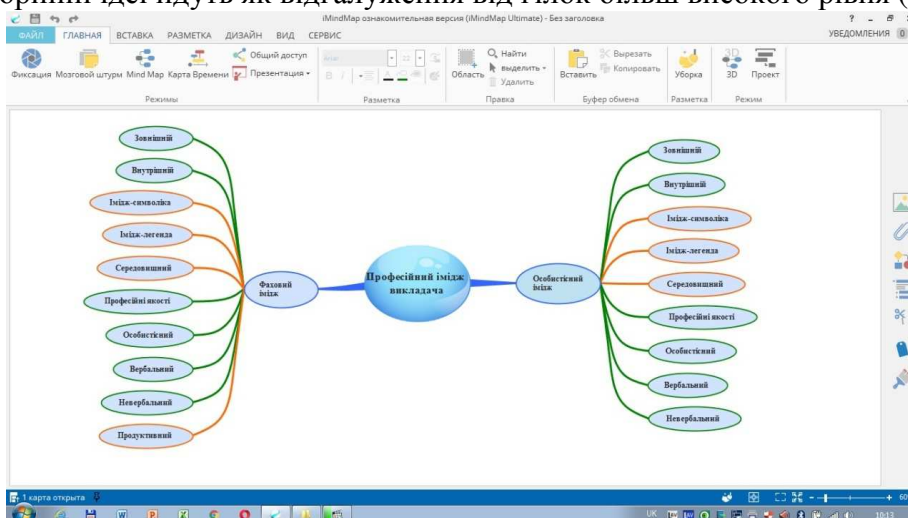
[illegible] ідеї йдуть як відгалуження від гілок більш високого рівня ([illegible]

iMindMap ознакомительная версия (iMindMap Ultimate) - Без заголовка

ФАЙЛ ГЛАВНАЯ ВСТАВКА РАЗМЕТКА ДИЗАЙН ВИД СЕРВИС

УВЕДОМЛЕНИЯ 0

Фиксация Мозговой штурм Mind Map Карта Времени Общий доступ Презентация

Режимы

Разметка

Область Найти Выделить Удалить

Правка

Вставить Вырезать Копировать

Буфер обмена

Уборка

Разметка

3D Проект

Режим

Професійний імідж викладача

Фаховий імідж

Зовнішній

Внутрішній

Імідж-символіка

Імідж-легенда

Середовищний

Професійні якості

Особистісний

Вербальний

Невербальний

Продуктивний

Особистісний імідж

Зовнішній

Внутрішній

Імідж-символіка

Імідж-легенда

Середовищний

Професійні якості

Особистісний

Вербальний

Невербальний

1 карта открыта

UK 10:13